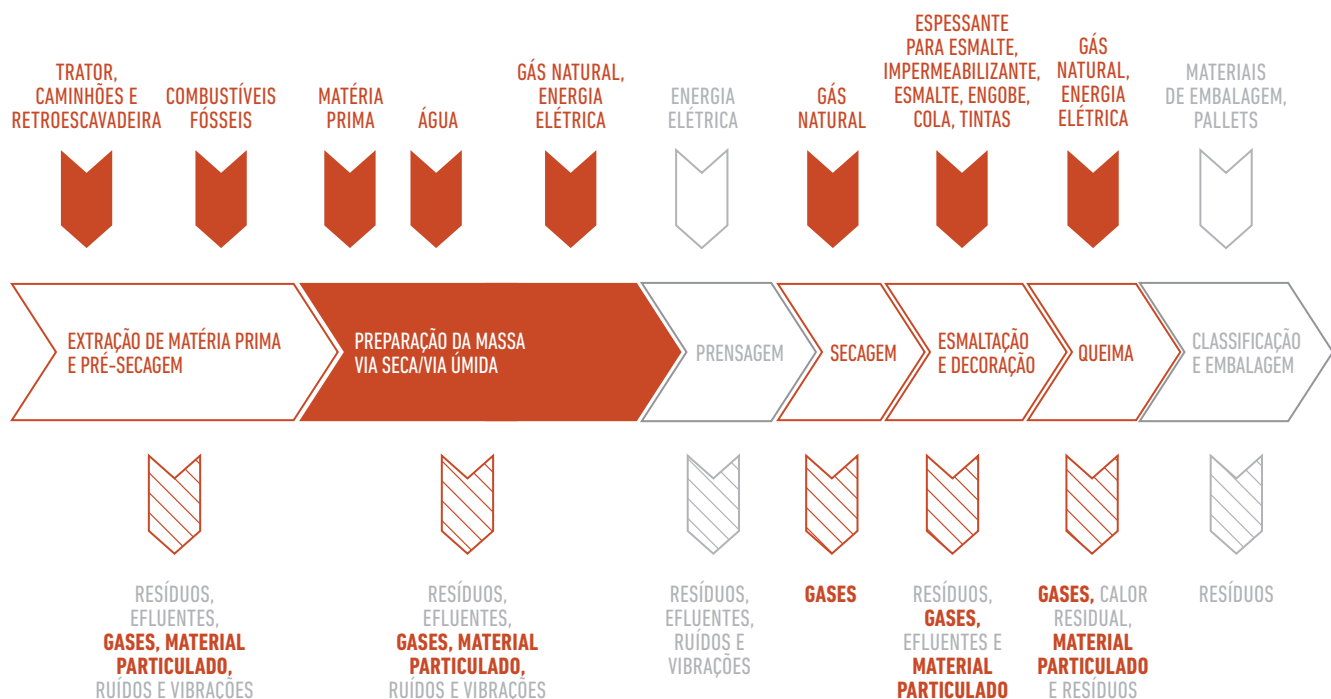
TRATOR, CAMINHÕES E RETROESCAVADEIRA

COMBUSTÍVEIS FÓSSEIS

MATÉRIA PRIMA

ÁGUA

GÁS NATURAL, ENERGIA ELÉTRICA

ENERGIA ELÉTRICA

GÁS NATURAL

ESPESSANTE PARA ESMALTE, IMPERMEABILIZANTE, ESMALTE, ENGOBE, COLA, TINTAS

GÁS NATURAL, ENERGIA ELÉTRICA

MATERIAIS DE EMBALAGEM, PALLETS

EXTRAÇÃO DE MATÉRIA PRIMA E PRÉ-SECAGEM

PREPARAÇÃO DA MASSA VIA SECA/VIA ÚMIDA

PRENSAGEM

SECAGEM

ESMALTAÇÃO E DECORAÇÃO

QUEIMA

CLASSIFICAÇÃO E EMBALAGEM

RESÍDUOS, EFLUENTES, GASES, MATERIAL PARTICULADO, RUÍDOS E VIBRAÇÕES

RESÍDUOS, EFLUENTES, GASES, MATERIAL PARTICULADO, RUÍDOS E VIBRAÇÕES

RESÍDUOS, EFLUENTES, RUÍDOS E VIBRAÇÕES

GASES

RESÍDUOS, GASES, EFLUENTES E MATERIAL PARTICULADO

GASES, CALOR RESIDUAL, MATERIAL PARTICULADO E RESÍDUOS

RESÍDUOS